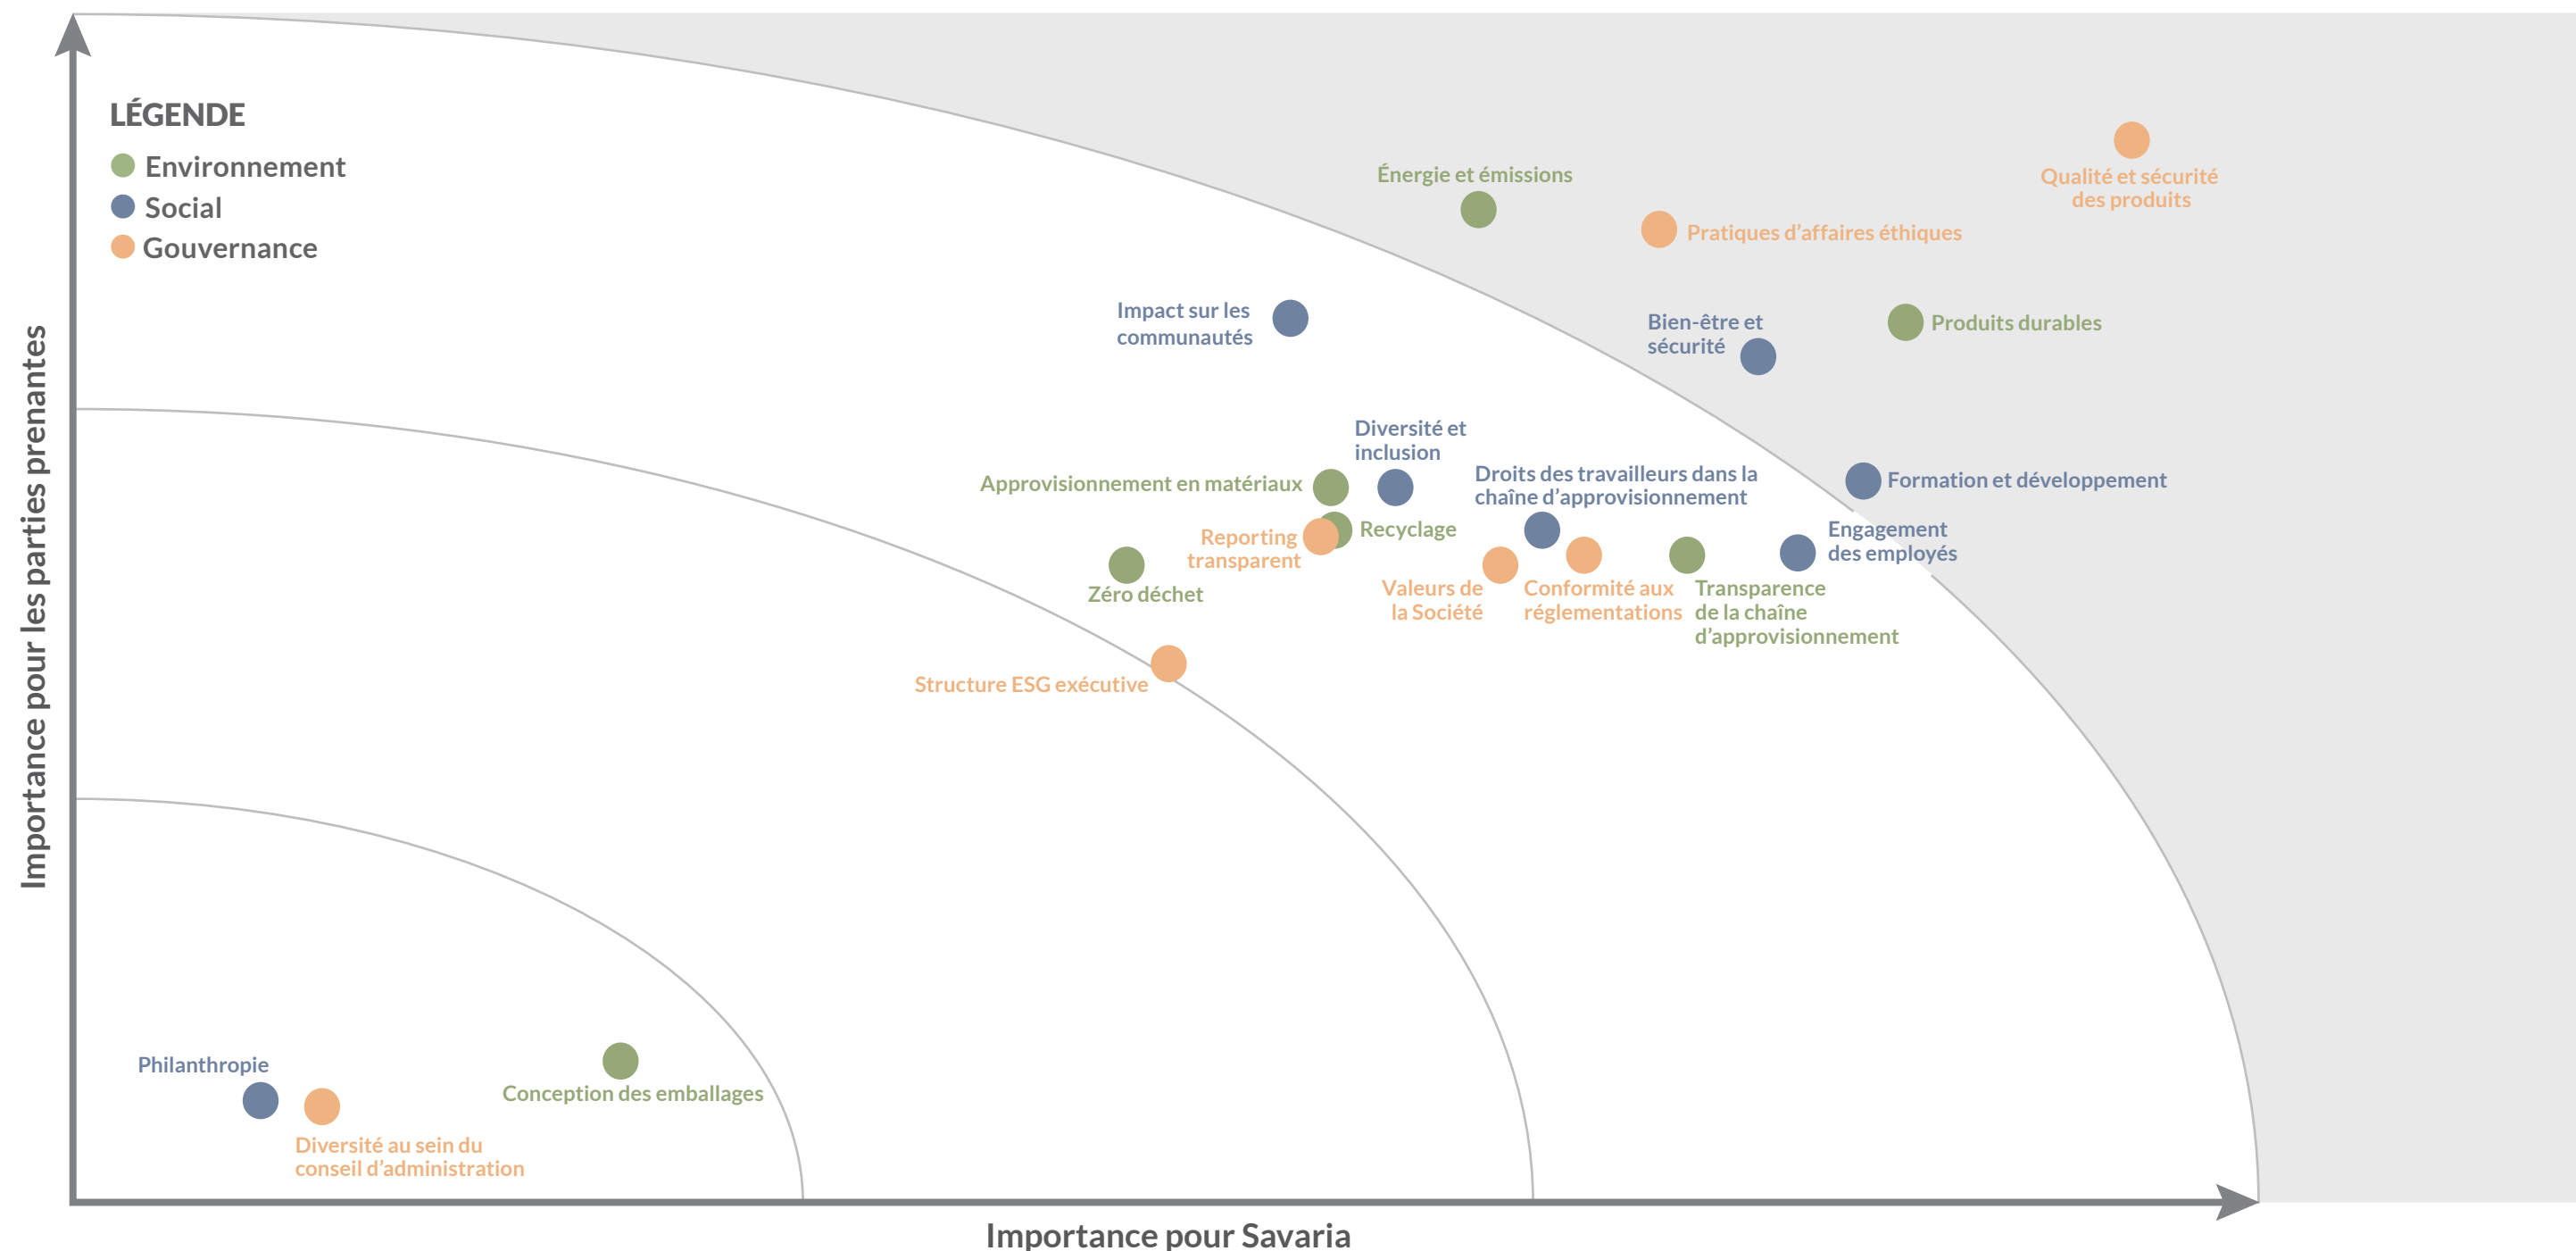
LÉGENDE
Environnement
Social
Gouvernance

Importance pour les parties prenantes

Énergie et émissions

Qualité et sécurité des produits

Pratiques d'affaires éthiques

Impact sur les communautés

Bien-être et sécurité

Produits durables

Diversité et inclusion

Approvisionnement en matériaux

Droits des travailleurs dans la chaîne d'approvisionnement

Formation et développement

Recyclage

Reporting transparent

Engagement des employés

Zéro déchet

Valeurs de la Société

Conformité aux réglementations

Transparence de la chaîne d'approvisionnement

Structure ESG exécutive

Philanthropie

Conception des emballages

Diversité au sein du conseil d'administration

Importance pour Savaria